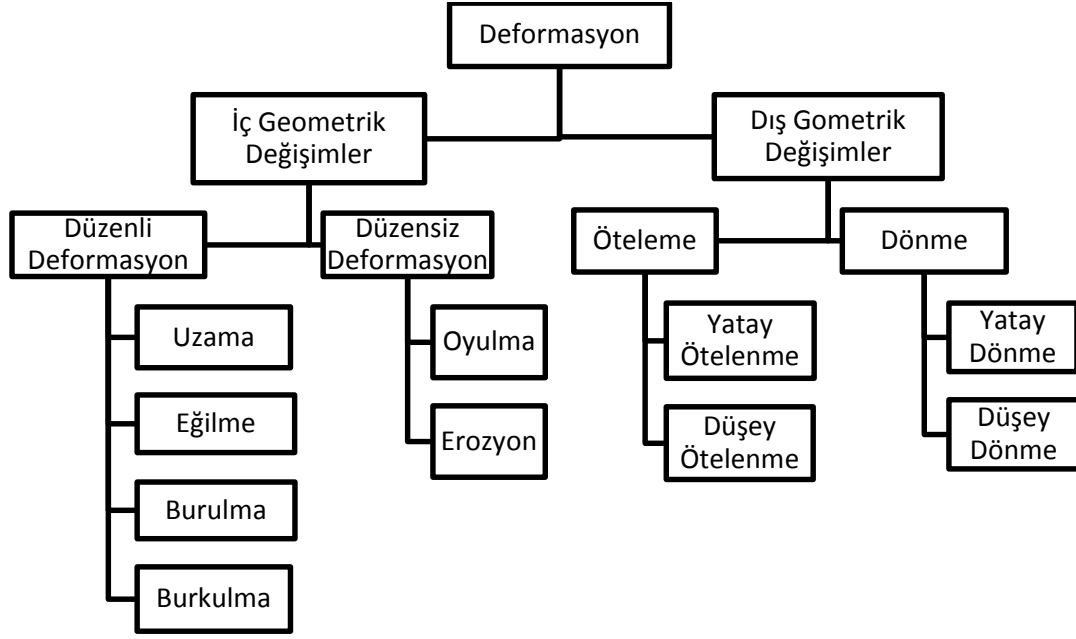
Deformasyon

İç Geometrik Değişimler

Dış Gometrik Değişimler

Düzenli Deformasyon

Düzensiz Deformasyon

Öteleme

Dönme

Uzama

Eğilme

Burulma

Burkulma

Oyulma

Erozyon

Yatay Ötelenme

Düşey Ötelenme

Yatay Dönme

Düşey Dönme